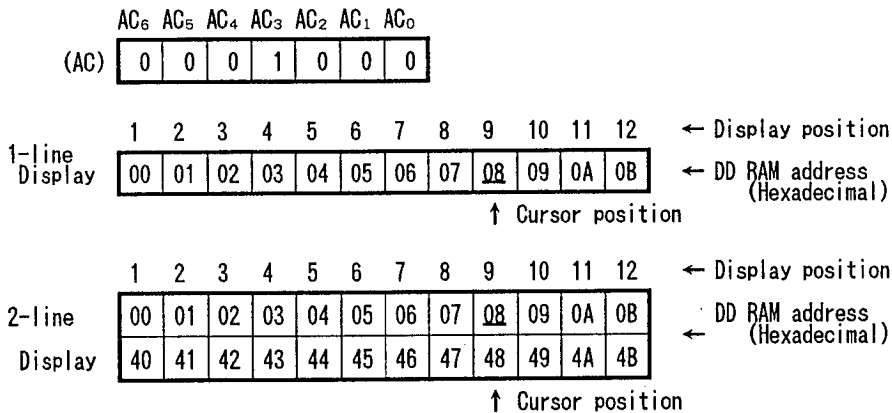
| | $AC_6$ | $AC_5$ | $AC_4$ | $AC_3$ | $AC_2$ | $AC_1$ | $AC_0$ |
|---|---|---|---|---|---|---|---|
| (AC) | 0 | 0 | 0 | 1 | 0 | 0 | 0 |

| | 1 | 2 | 3 | 4 | 5 | 6 | 7 | 8 | 9 | 10 | 11 | 12 | ← Display position |
|---|---|---|---|---|---|---|---|---|---|---|---|---|---|
| 1-line Display | 00 | 01 | 02 | 03 | 04 | 05 | 06 | 07 | 08 | 09 | 0A | 0B | ← DD RAM address (Hexadecimal) |

↑ Cursor position

| | 1 | 2 | 3 | 4 | 5 | 6 | 7 | 8 | 9 | 10 | 11 | 12 | ← Display position |
|---|---|---|---|---|---|---|---|---|---|---|---|---|---|
| 2-line | 00 | 01 | 02 | 03 | 04 | 05 | 06 | 07 | 08 | 09 | 0A | 0B | DD RAM address ← (Hexadecimal) |
| Display | 40 | 41 | 42 | 43 | 44 | 45 | 46 | 47 | 48 | 49 | 4A | 4B | |

↑ Cursor position